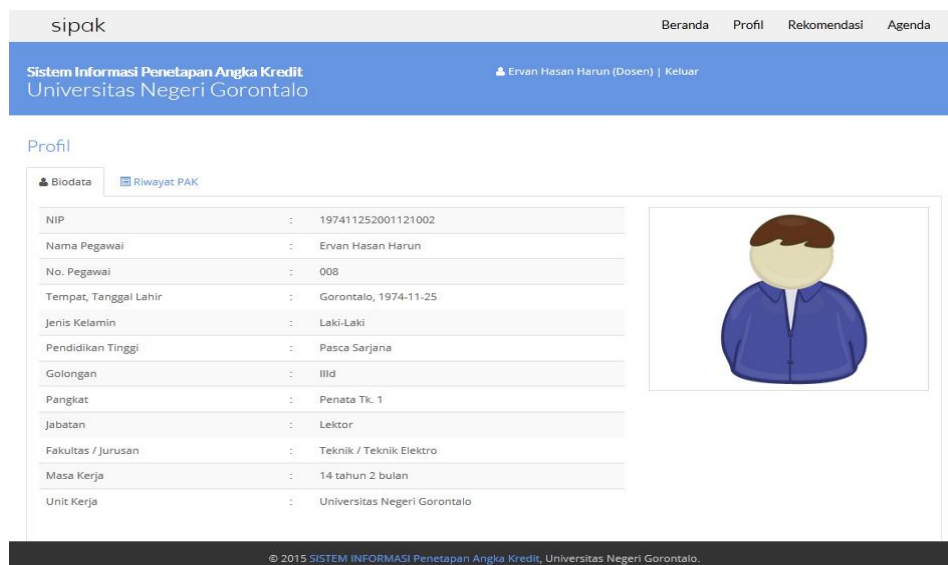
sipak

Beranda Profil Rekomendasi Agenda

Sistem Informasi Penetapan Angka Kredit
Universitas Negeri Gorontalo

Ervan Hasan Harun (Dosen) | Keluar

Profil

Biodata Riwayat PAK

| | | |
|---|---|---|
| NIP | : | 197411252001121002 |
| Nama Pegawai | : | Ervan Hasan Harun |
| No. Pegawai | : | 008 |
| Tempat, Tanggal Lahir | : | Gorontalo, 1974-11-25 |
| Jenis Kelamin | : | Laki-Laki |
| Pendidikan Tinggi | : | Pasca Sarjana |
| Golongan | : | IIId |
| Pangkat | : | Penata Tk. 1 |
| Jabatan | : | Lektor |
| Fakultas / Jurusan | : | Teknik / Teknik Elektro |
| Masa Kerja | : | 14 tahun 2 bulan |
| Unit Kerja | : | Universitas Negeri Gorontalo |

© 2015 SISTEM INFORMASI Penetapan Angka Kredit, Universitas Negeri Gorontalo.